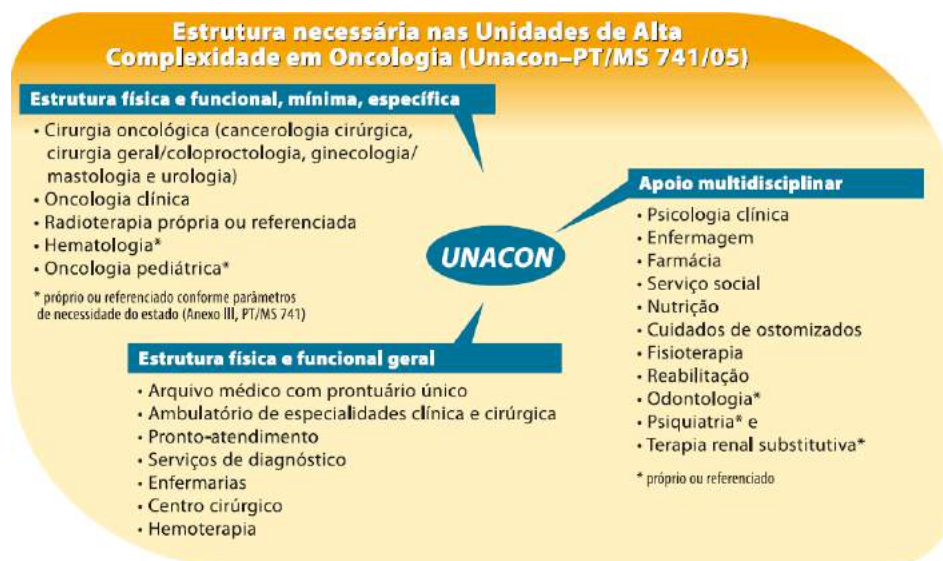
Estrutura necessária nas Unidades de Alta Complexidade em Oncologia (Unacon–PT/MS 741/05)

Estrutura física e funcional, mínima, específica

- Cirurgia oncológica (cancerologia cirúrgica, cirurgia geral/coloproctologia, ginecologia/ mastologia e urologia)
- Oncologia clínica
- Radioterapia própria ou referenciada
- Hematologia*
- Oncologia pediátrica*

* próprio ou referenciado conforme parâmetros de necessidade do estado (Anexo III, PT/MS 741)

UNACON

Apoio multidisciplinar

- Psicologia clínica
- Enfermagem
- Farmácia
- Serviço social
- Nutrição
- Cuidados de ostomizados
- Fisioterapia
- Reabilitação
- Odontologia*
- Psiquiatria* e
- Terapia renal substitutiva*

* próprio ou referenciado

Estrutura física e funcional geral

- Arquivo médico com prontuário único
- Ambulatório de especialidades clínica e cirúrgica
- Pronto-atendimento
- Serviços de diagnóstico
- Enfermarias
- Centro cirúrgico
- Hemoterapia